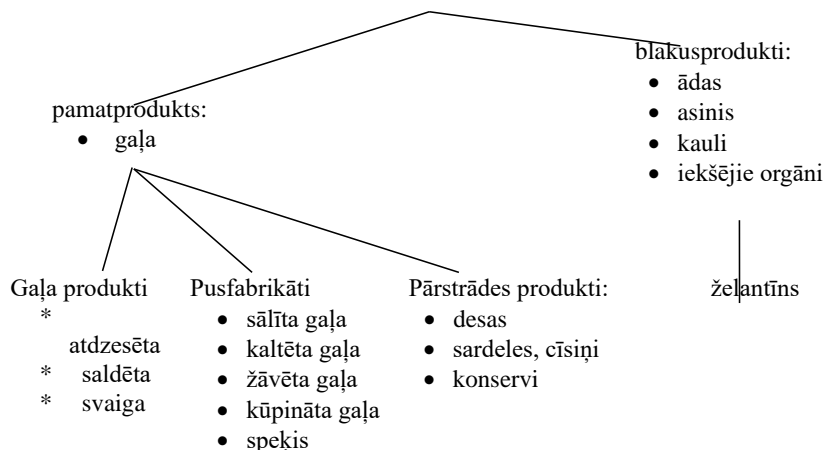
pamatprodukts:
• gaļa

blakusprodukti:
• ādas
• asinis
• kauli
• iekšējie orgāni

Gaļa produkti
* atdzesēta
* saldēta
* svaiga

Pusfabrikāti
• sālīta gaļa
• kaltēta gaļa
• žāvēta gaļa
• kūpināta gaļa
• speķis

Pārstrādes produkti:
• desas
• sardeles, cīsiņi
• konservi

želantīns